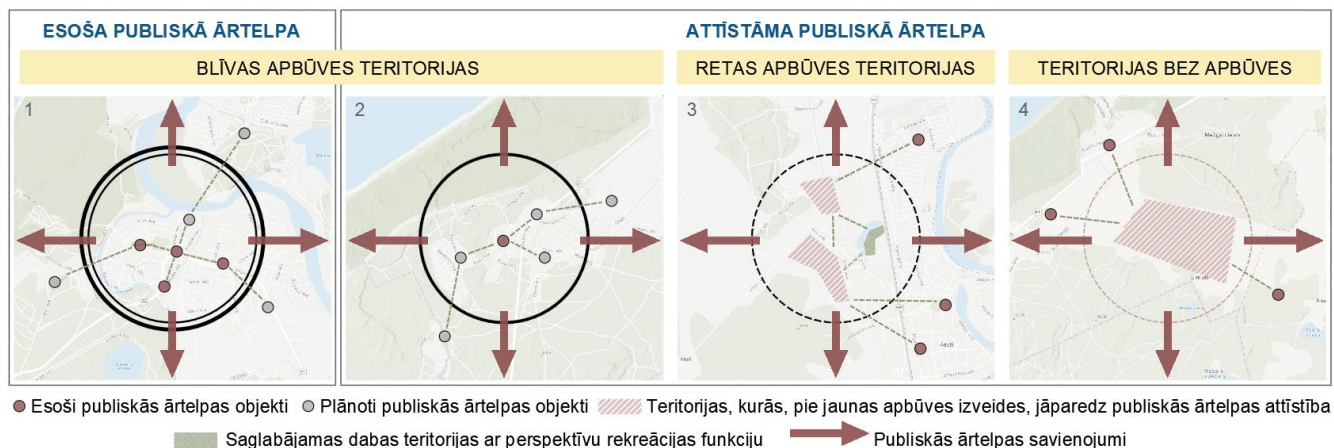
ESOŠA PUBLISKĀ ĀRTELPA

ATTĪSTĀMA PUBLISKĀ ĀRTELPA

BLĪVAS APBŪVES TERITORIJAS

RETAS APBŪVES TERITORIJAS

TERITORIJAS BEZ APBŪVES

1

2

3

4

Esoši publiskās ārtelpas objekti Plānoti publiskās ārtelpas objekti Teritorijas, kurās, pie jaunas apbūves izveides, jāparedz publiskās ārtelpas attīstība

Saglabājamas dabas teritorijas ar perspektīvu rekreācijas funkciju Publiskās ārtelpas savienojumi